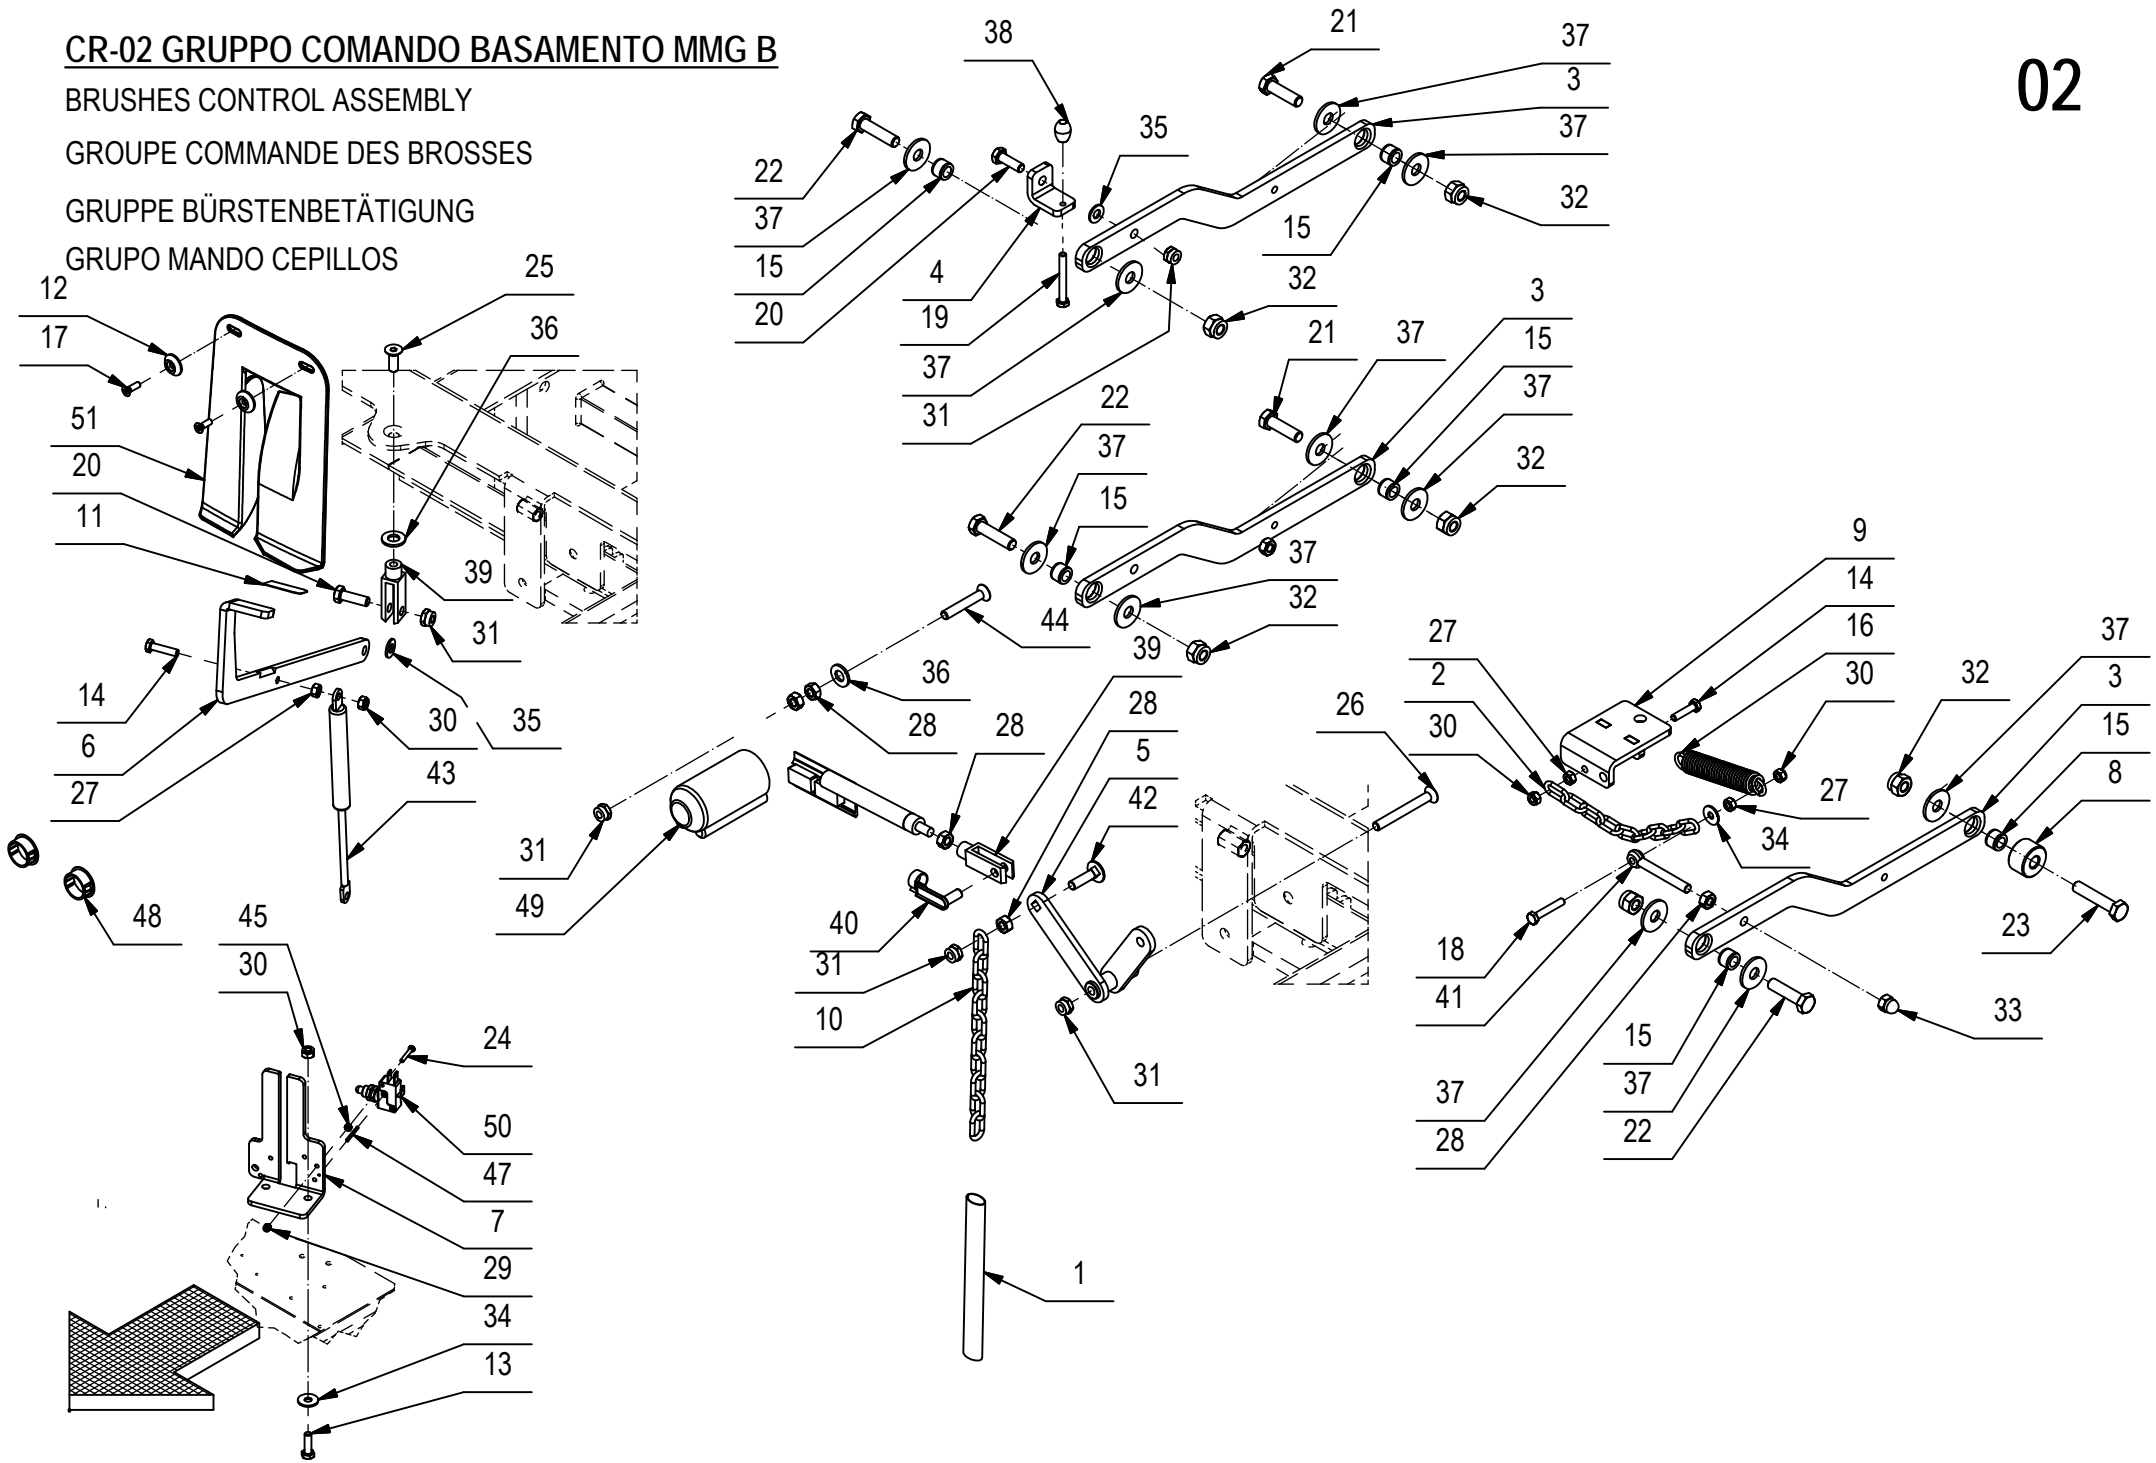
CR-02 GRUPPO COMANDO BASAMENTO MMG B

BRUSHES CONTROL ASSEMBLY

GROUPE COMMANDE DES BROSSES

GRUPPE BÜRSTENBETÄTIGUNG

GRUPO MANDO CEPILLOS

02

38 21 37 3 37 35 22 37 15 20 4 19 37 31 15 32 32 3 21 37 15 37 32 22 37 15 37 32 44 39 36 28 28 9 14 16 30 32 37 3 15 8 27 2 30 26 27 34 23 18 41 37 28 15 37 22 33 12 17 25 36 51 20 11 39 31 14 6 27 30 35 43 48 31 49 40 31 10 5 42 31 45 30 24 50 47 7 29 34 13 1